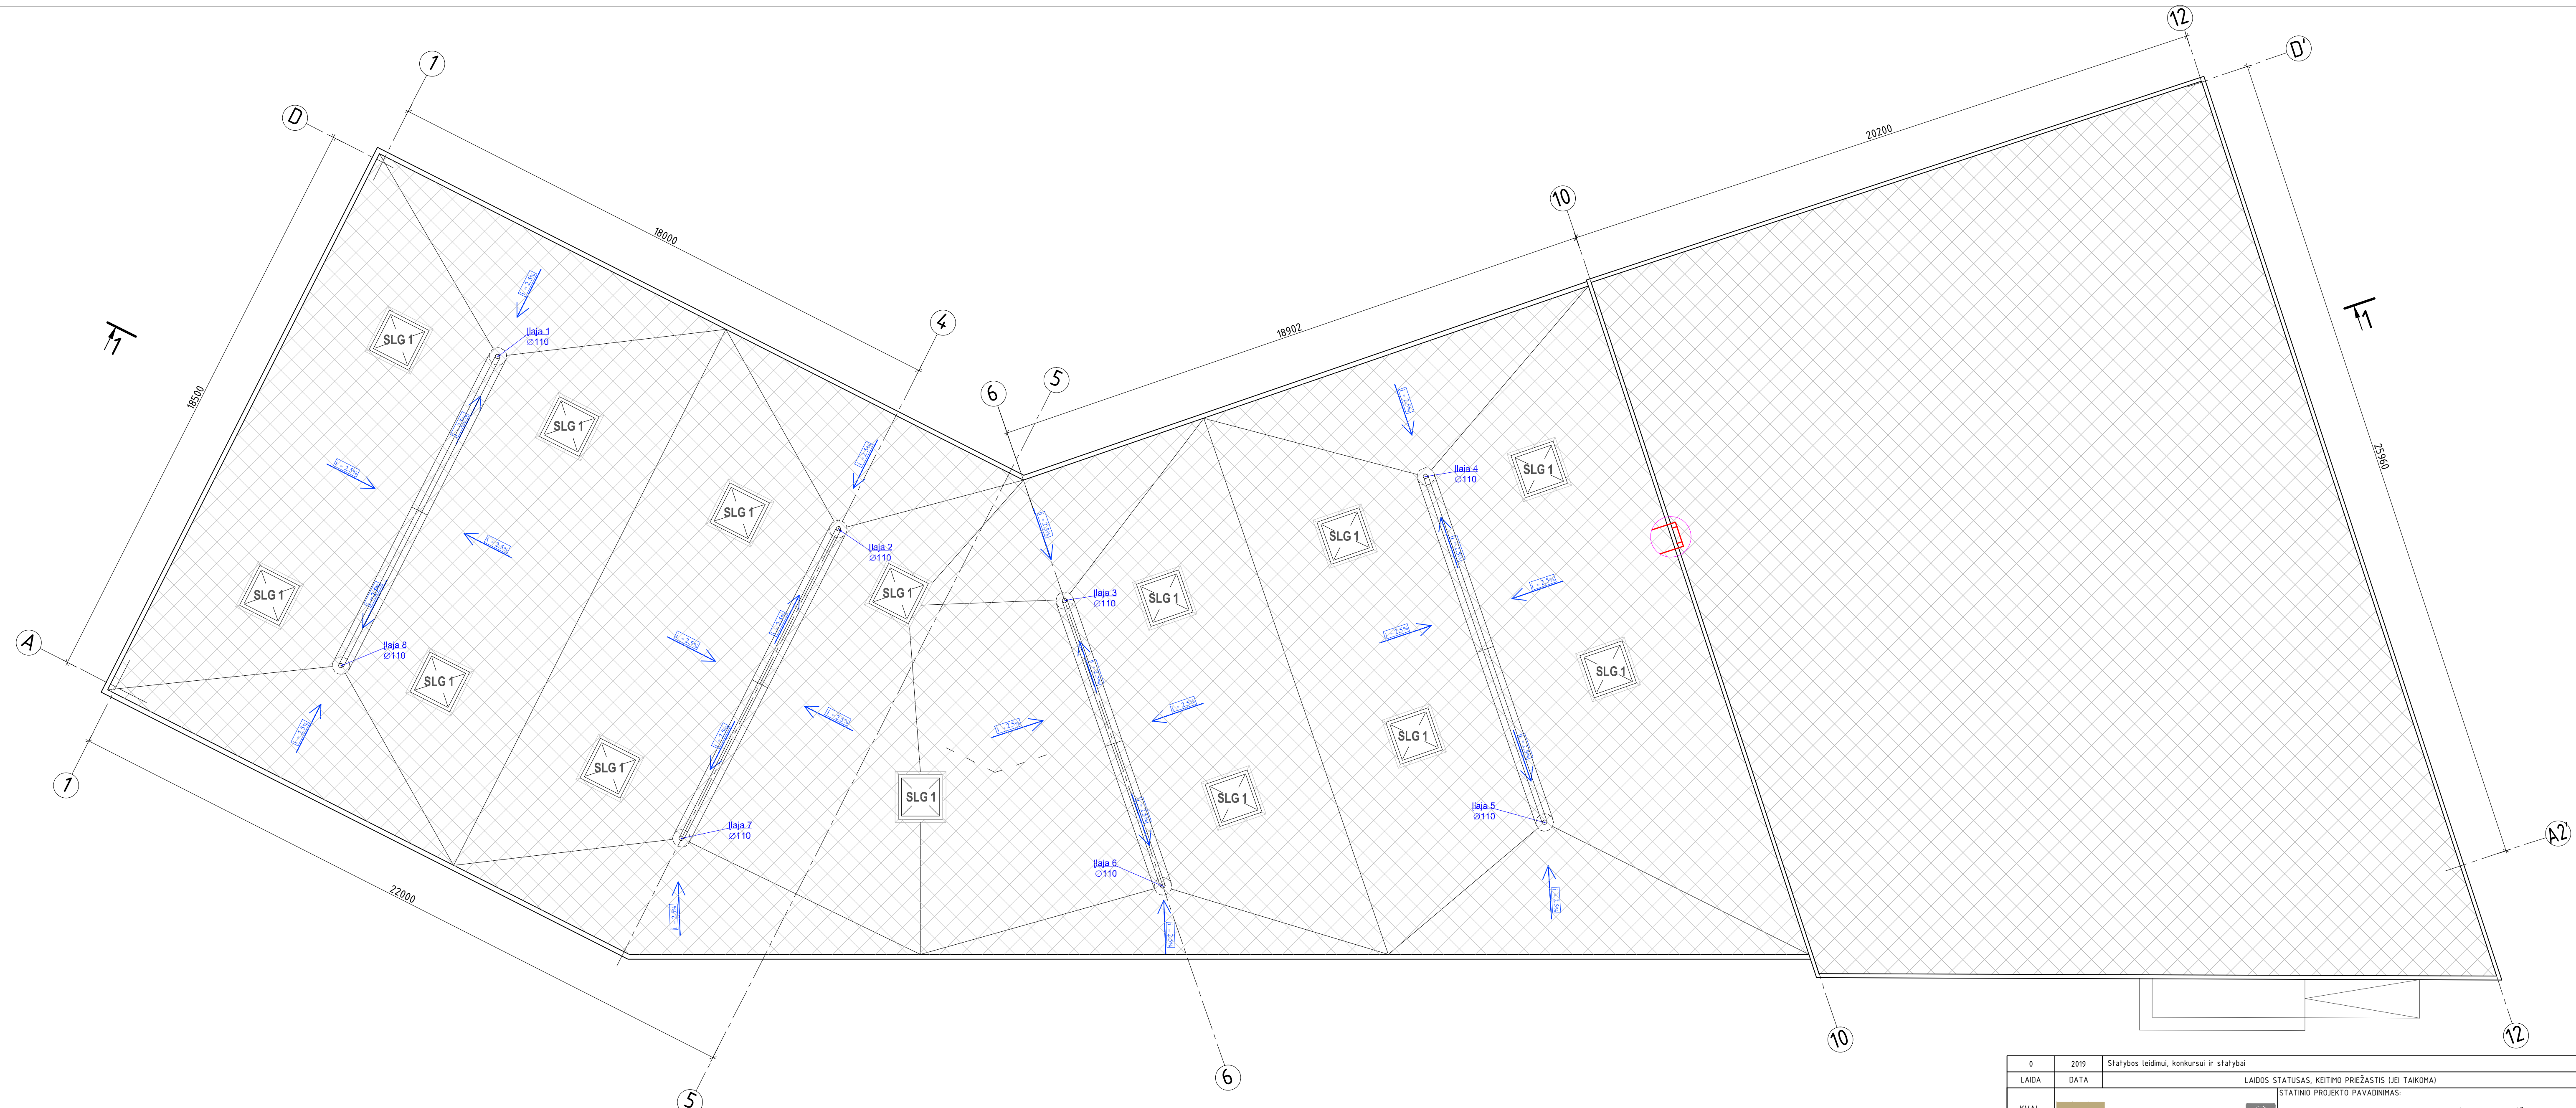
12
D'
1
D
18000
20200
10
18902
18500
1
4
6
5
25960
1
SLG 1
Įlaja 1
∅110
SLG 1
SLG 1
Įlaja 2
∅110
Įlaja 4
∅110
SLG 1
SLG 1
SLG 1
Įlaja 3
∅110
SLG 1
SLG 1
A
Įlaja 8
∅110
SLG 1
SLG 1
SLG 1
SLG 1
SLG 1
SLG 1
Įlaja 5
∅110
Įlaja 7
∅110
Įlaja 6
∅110
A2'
1
22000
10
12
5
6
| 0 | 2019 | Statybos leidimui, konkursui ir statybai |
|---|---|---|
| LAIDA | DATA | LAIDOS STATUSAS, KEITIMO PRIEŽASTIS (JEI TAIKOMA) |

STATINIO PROJEKTO PAVADINIMAS: